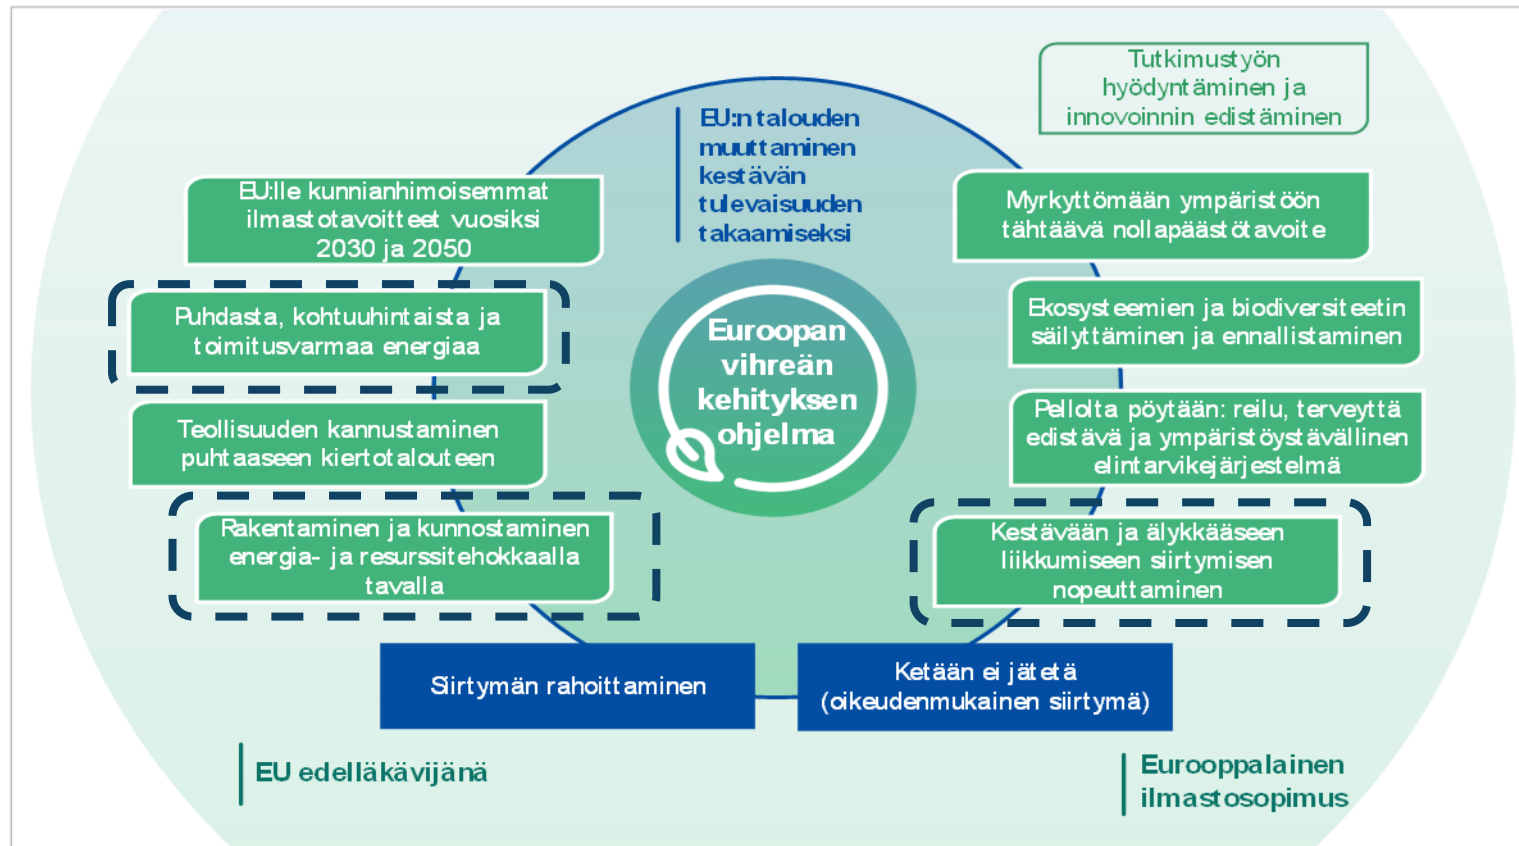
Tutkimustyön hyödyntäminen ja innovoinnin edistäminen

EU:n talouden muuttaminen kestävän tulevaisuuden takaamiseksi

EU:lle kunnianhimoisemmat ilmastotavoitteet vuosiksi 2030 ja 2050

Myrkyttömään ympäristöön tähtäävä nollapäästötavoite

Puhdasta, kohtuuhintaista ja toimitusvarmaa energiaa

Ekosysteemien ja biodiversiteetin säilyttäminen ja ennallistaminen

Euroopan vihreän kehityksen ohjelma

Teollisuuden kannustaminen puhtaaseen kiertotalouteen

Pellolta pöytään: reilu, terveyttä edistävä ja ympäristöystävällinen elintarvikejärjestelmä

Rakentaminen ja kunnostaminen energia- ja resurssitehokkaalla tavalla

Kestävään ja älykkääseen liikkumiseen siirtymisen nopeuttaminen

Siirtymän rahoittaminen

Ketään ei jätetä (oikeudenmukainen siirtymä)

EU edelläkävijänä

Eurooppalainen ilmastosopimus